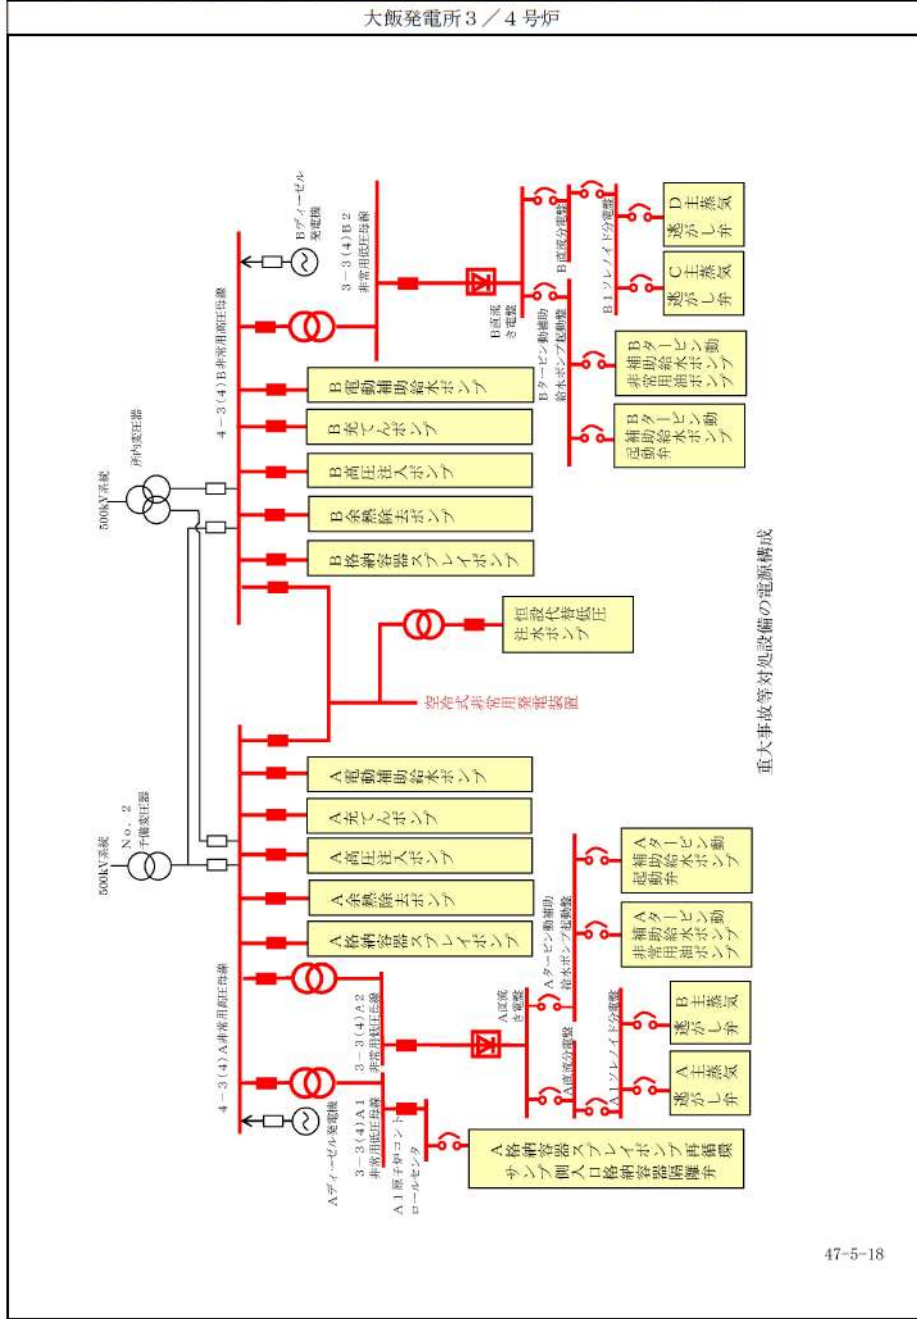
大飯発電所３／４号炉

Bディーゼル発電機

4－3(4)B非常用高圧母線

3－3(4)B2 非常用低圧母線

B直流き電盤

B直流分電盤

B1ソレノイド分電盤

D主蒸気逃がし弁

C主蒸気逃がし弁

Bタービン動補助給水ポンプ起動盤

非常用補助給水ピンプ油ポンプ

Bタービン動補助給水ポンプ起動弁

B電動補助給水ポンプ

B充てんポンプ

B高圧注入ポンプ

B余熱除去ポンプ

B格納容器スプレイポンプ

所内変圧器

500kV系統

恒設代替低圧注水ポンプ

空冷式非常用発電装置

重大事故等対処設備の電源構成

No.2 予備変圧器

500kV系統

A電動補助給水ポンプ

A充てんポンプ

A高圧注入ポンプ

A余熱除去ポンプ

A格納容器スプレイポンプ

Aタービン動補助給水ポンプ起動弁

非常用補助給水ポンプ油ポンプ

Aタービン動補助給水ポンプ起動盤

A直流き電盤

A直流分電盤

A1ソレノイド分電盤

B主蒸気逃がし弁

A主蒸気逃がし弁

4－3(4)A非常用高圧母線

3－3(4)A2 非常用低圧母線

3－3(4)A1 非常用低圧母線

Aディーゼル発電機

A1原子炉コントロールセンタ

A格納容器スプレイポンプ再循環サンプ側入口格納容器隔離弁

47-5-18